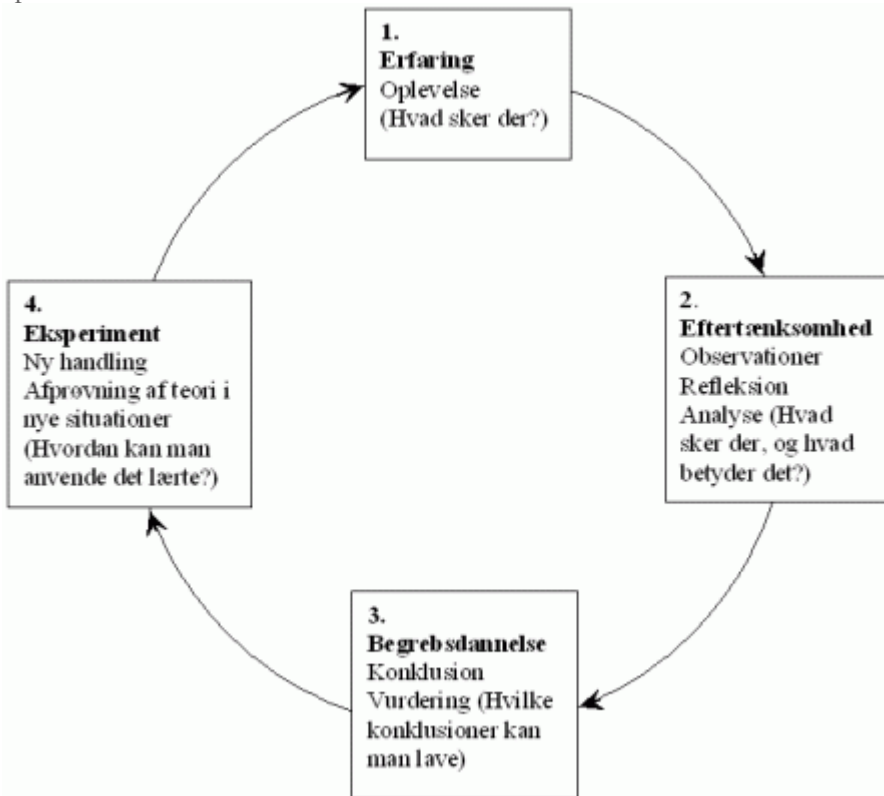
1.
Erfaring
Oplevelse
(Hvad sker der?)

2.
Eftertænksomhed
Observationer
Refleksion
Analyse (Hvad sker der, og hvad betyder det?)

3.
Begrebsdannelse
Konklusion
Vurdering (Hvilke konklusioner kan man lave)

4.
Eksperiment
Ny handling
Afprøvning af teori i nye situationer
(Hvordan kan man anvende det lærte?)